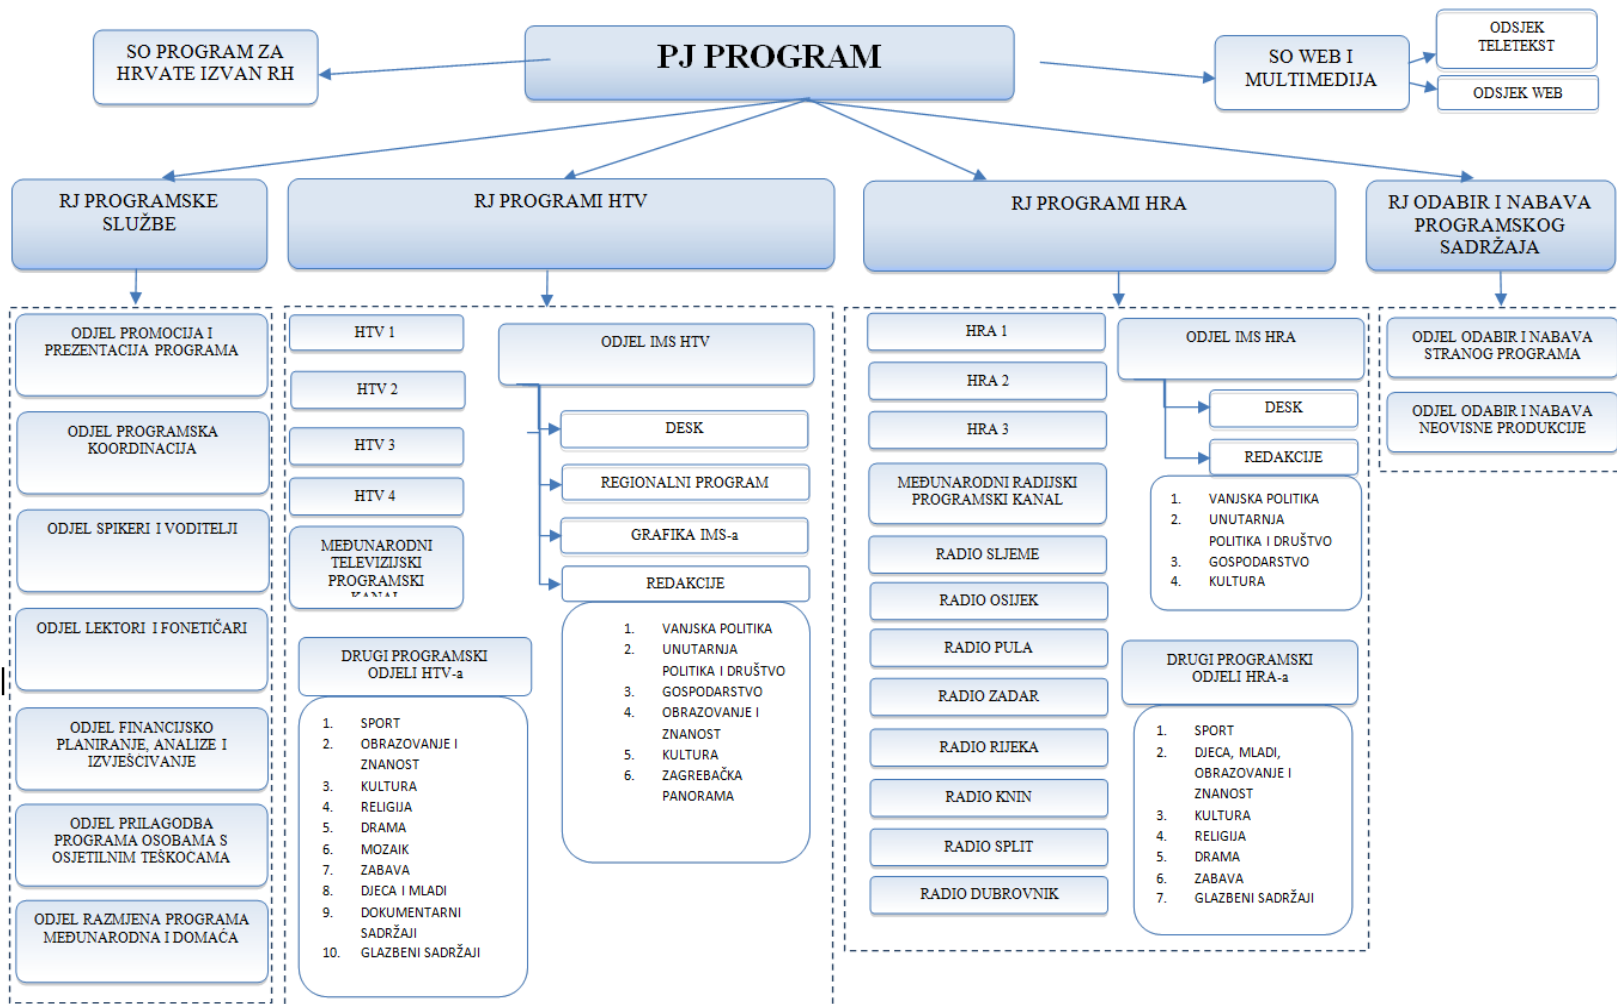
SO PROGRAM ZA HRVATE IZVAN RH

PJ PROGRAM

SO WEB I MULTIMEDIJA

ODSJEK TELETEKST

ODSJEK WEB

RJ PROGRAMSKE SLUŽBE

RJ PROGRAMI HTV

RJ PROGRAMI HRA

RJ ODABIR I NABAVA PROGRAMSKOG SADRŽAJA

ODJEL PROMOCIJA I PREZENTACIJA PROGRAMA

ODJEL PROGRAMSKA KOORDINACIJA

ODJEL SPIKERI I VODITELJI

ODJEL LEKTORI I FONETIČARI

ODJEL FINANCIJSKO PLANIRANJE, ANALIZE I IZVJEŠĆIVANJE

ODJEL PRILAGODBA PROGRAMA OSOBAMA S OSJETILNIM TEŠKOĆAMA

ODJEL RAZMJENA PROGRAMA MEĐUNARODNA I DOMAĆA

HTV 1

HTV 2

HTV 3

HTV 4

MEĐUNARODNI TELEVIZIJSKI PROGRAMSKI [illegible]

ODJEL IMS HTV

DESK

REGIONALNI PROGRAM

GRAFIKA IMS-a

REDAKCIJE

1. VANJSKA POLITIKA
2. UNUTARNJA POLITIKA I DRUŠTVO
3. GOSPODARSTVO
4. OBRAZOVANJE I ZNANOST
5. KULTURA
6. ZAGREBAČKA PANORAMA

DRUGI PROGRAMSKI ODJELI HTV-a

1. SPORT
2. OBRAZOVANJE I ZNANOST
3. KULTURA
4. RELIGIJA
5. DRAMA
6. MOZAIK
7. ZABAVA
8. DJECA I MLADI
9. DOKUMENTARNI SADRŽAJI
10. GLAZBENI SADRŽAJI

HRA 1

HRA 2

HRA 3

MEĐUNARODNI RADIJSKI PROGRAMSKI KANAL

RADIO SLJEME

RADIO OSIJEK

RADIO PULA

RADIO ZADAR

RADIO RIJEKA

RADIO KNIN

RADIO SPLIT

RADIO DUBROVNIK

ODJEL IMS HRA

DESK

REDAKCIJE

1. VANJSKA POLITIKA
2. UNUTARNJA POLITIKA I DRUŠTVO
3. GOSPODARSTVO
4. KULTURA

DRUGI PROGRAMSKI ODJELI HRA-a

1. SPORT
2. DJECA, MLADI, OBRAZOVANJE I ZNANOST
3. KULTURA
4. RELIGIJA
5. DRAMA
6. ZABAVA
7. GLAZBENI SADRŽAJI

ODJEL ODABIR I NABAVA STRANOG PROGRAMA

ODJEL ODABIR I NABAVA NEOVISNE PRODUKCIJE